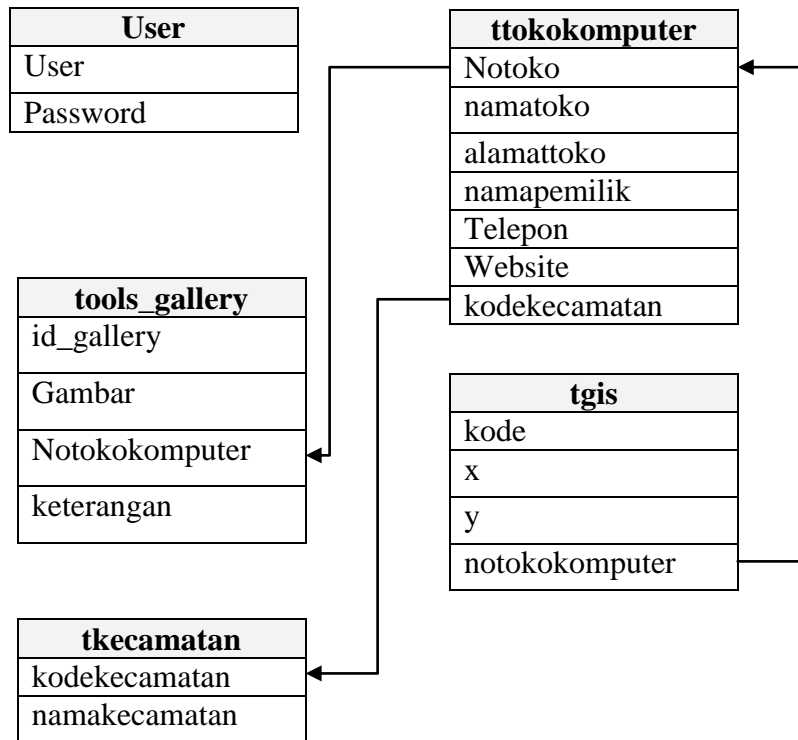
| User |
|---|
| User |
| Password |

| ttokokomputer |
|---|
| Notoko |
| namatoko |
| alamattoko |
| namapemilik |
| Telepon |
| Website |
| kodekecamatan |

| tools_gallery |
|---|
| id_gallery |
| Gambar |
| Notokokomputer |
| keterangan |

| tgis |
|---|
| kode |
| x |
| y |
| notokokomputer |

| tkecamatan |
|---|
| kodekecamatan |
| namakecamatan |